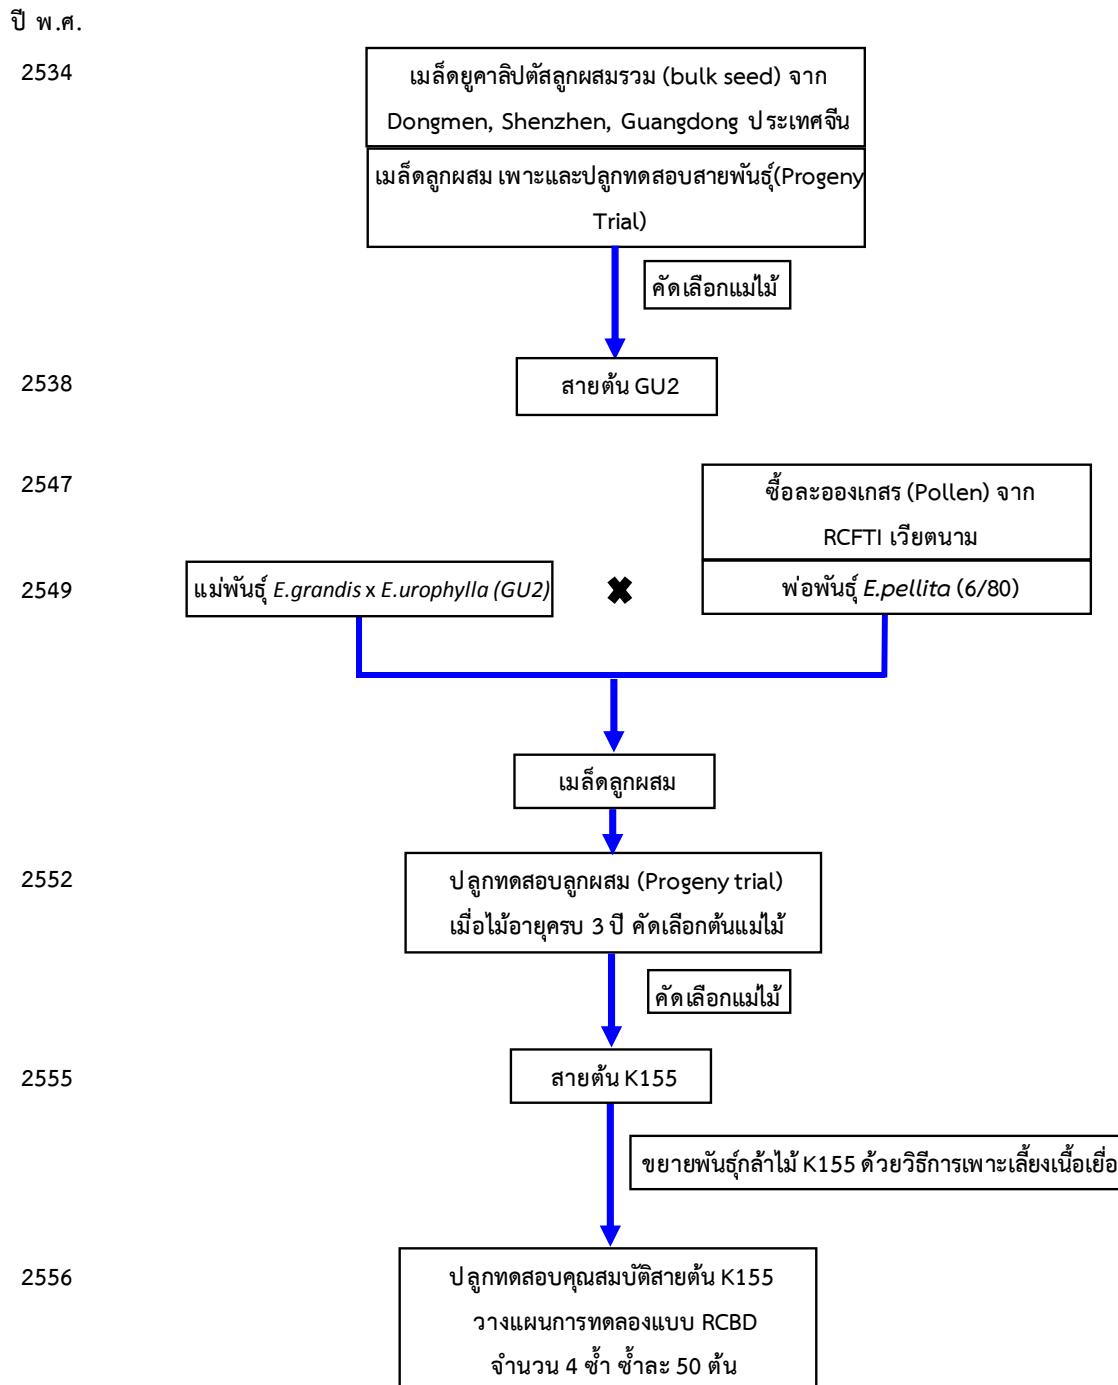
ปี พ.ศ.

2534

เมล็ดยูคาลิปตัสลูกผสมรวม (bulk seed) จาก Dongmen, Shenzhen, Guangdong ประเทศจีน

เมล็ดลูกผสม เพาะและปลูกทดสอบสายพันธุ์(Progeny Trial)

คัดเลือกแม่ไม้

2538

สายต้น GU2

2547

ซื้อละอองเกสร (Pollen) จาก RCFTI เวียตนาม

2549

แม่พันธุ์ *E.grandis* x *E.urophylla (GU2)*

พ่อพันธุ์ *E.pellita* (6/80)

เมล็ดลูกผสม

2552

ปลูกทดสอบลูกผสม (Progeny trial) เมื่อไม้อายุครบ 3 ปี คัดเลือกต้นแม่ไม้

คัดเลือกแม่ไม้

2555

สายต้น K155

ขยายพันธุ์กล้าไม้ K155 ด้วยวิธีการเพาะเลี้ยงเนื้อเยื่อ

2556

ปลูกทดสอบคุณสมบัติสายต้น K155 วางแผนการทดลองแบบ RCBD จำนวน 4 ซ้ำ ซ้ำละ 50 ต้น